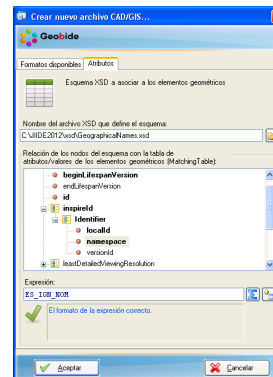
Crear nuevo archivo CAD/GIS...

Geobide

Formatos disponibles | Atributos

Esquema XSD a asociar a los elementos geométricos

Nombre del archivo XSD que define el esquema:
C:\IIIDE2012\xsd\GeographicalNames.xsd

Relación de los nodos del esquema con la tabla de atributos/valores de los elementos geométricos (MatchingTable):

beginLifespanVersion
endLifespanVersion
id
inspireId
Identifier
localId
namespace
versionId
leastDetailedViewingResolution

Expresión:
ES_IGN_NGM

El formato de la expresión correcto.

Aceptar
Cancelar